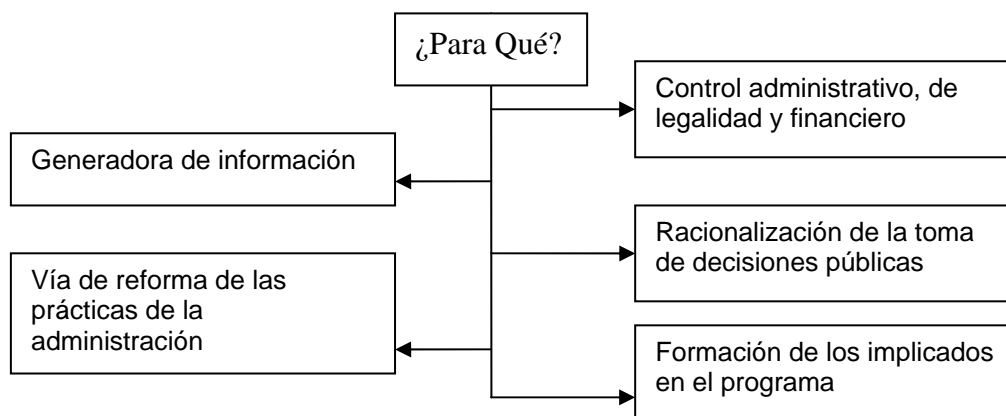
¿Para Qué?

Control administrativo, de legalidad y financiero

Generadora de información

Racionalización de la toma de decisiones públicas

Vía de reforma de las prácticas de la administración

Formación de los implicados en el programa